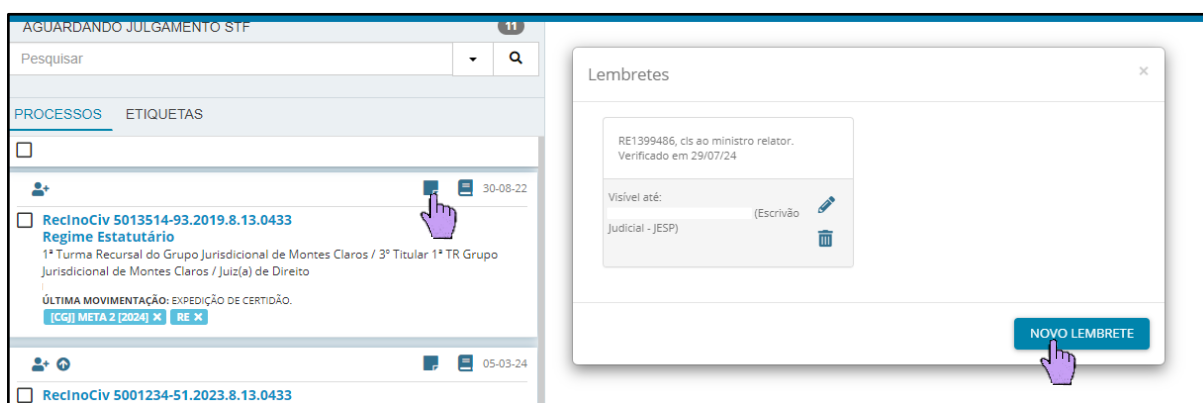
AGUARDANDO JULGAMENTO STF 11

Pesquisar

PROCESSOS ETIQUETAS

30-08-22

RecInoCiv 5013514-93.2019.8.13.0433
Regime Estatutário
1ª Turma Recursal do Grupo Jurisdicional de Montes Claros / 3º Titular 1ª TR Grupo Jurisdicional de Montes Claros / Juiz(a) de Direito

ÚLTIMA MOVIMENTAÇÃO: EXPEDIÇÃO DE CERTIDÃO.

[CGJ] META 2 [2024] ✕ RE ✕

05-03-24

RecInoCiv 5001234-51.2023.8.13.0433

Lembretes ×

RE1399486, cls ao ministro relator. Verificado em 29/07/24

Visível até: (Escrivão Judicial - JESP)

NOVO LEMBRETE